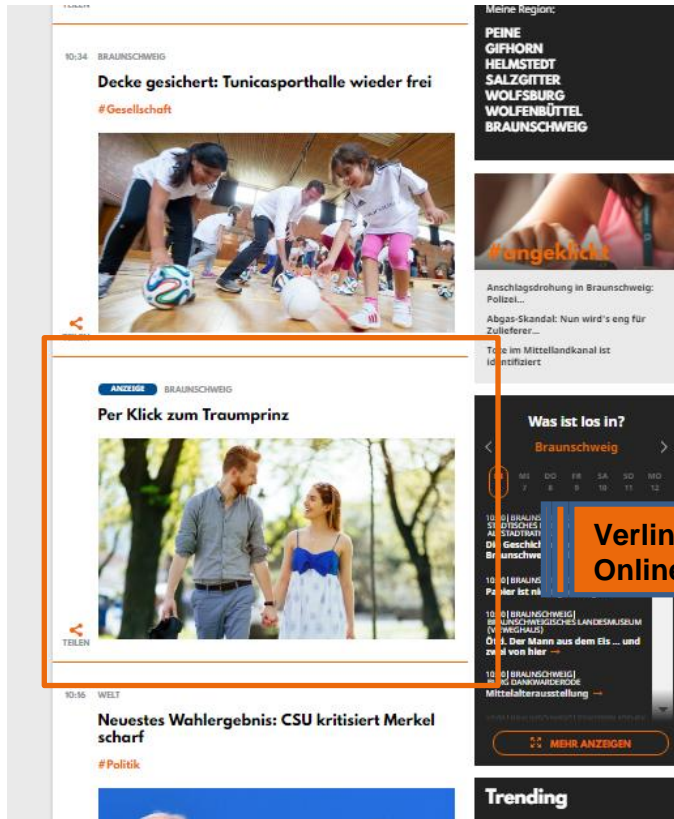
TEILEN

10:34 BRAUNSCHWEIG

Decke gesichert: Tunicasporthalle wieder frei

#Gesellschaft

TEILEN

ANZEIGE BRAUNSCHWEIG

Per Klick zum Traumprinz

TEILEN

10:16 WELT

Neuestes Wahlergebnis: CSU kritisiert Merkel scharf

#Politik

Meine Region:

PEINE
GIFHORN
HELMSTEDT
SALZGITTER
WOLFSBURG
WOLFENBÜTTEL
BRAUNSCHWEIG

#angeklickt

Anschlagsdrohung in Braunschweig: Polizei...

Abgas-Skandal: Nun wird's eng für Zulieferer...

Tote im Mittellandkanal ist identifiziert

Was ist los in?

Braunschweig

MI 7 DO 8 FR 9 SA 10 SO 11 MO 12

10:00 | BRAUNS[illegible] STÄDTISCHES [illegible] ALTSTADTRATH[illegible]
Die Geschicht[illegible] Braunschwe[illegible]

10:00 | BRAUNS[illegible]
Papier ist ni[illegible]

10:00 | BRAUNSCHWEIG | BRAUNSCHWEIGISCHES LANDESMUSEUM (VIEWEGHAUS)
Ötzi. Der Mann aus dem Eis ... und zwei von hier →

10:00 | BRAUNSCHWEIG | BURG DANKWARDERODE
Mittelalterausstellung →

MEHR ANZEIGEN

Trending

Verlin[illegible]
Online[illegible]